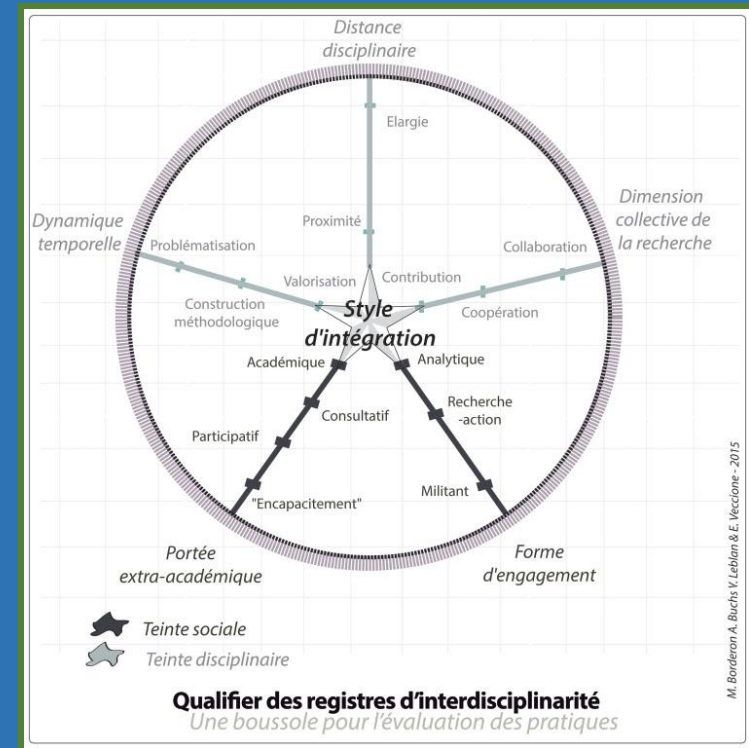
Distance disciplinaire

Elargie

Proximité

Contribution

Dynamique temporelle

Problématisation

Valorisation

Construction méthodologique

Dimension collective de la recherche

Collaboration

Coopération

Style d'intégration

Académique

Consultatif

Participatif

"Encapacitement"

Analytique

Recherche -action

Militant

Portée extra-académique

Forme d'engagement

Teinte sociale

Teinte disciplinaire

M. Borderon A. Buchs V. Leblan & E. Veccione - 2015

Qualifier des registres d'interdisciplinarité
Une boussole pour l'évaluation des pratiques